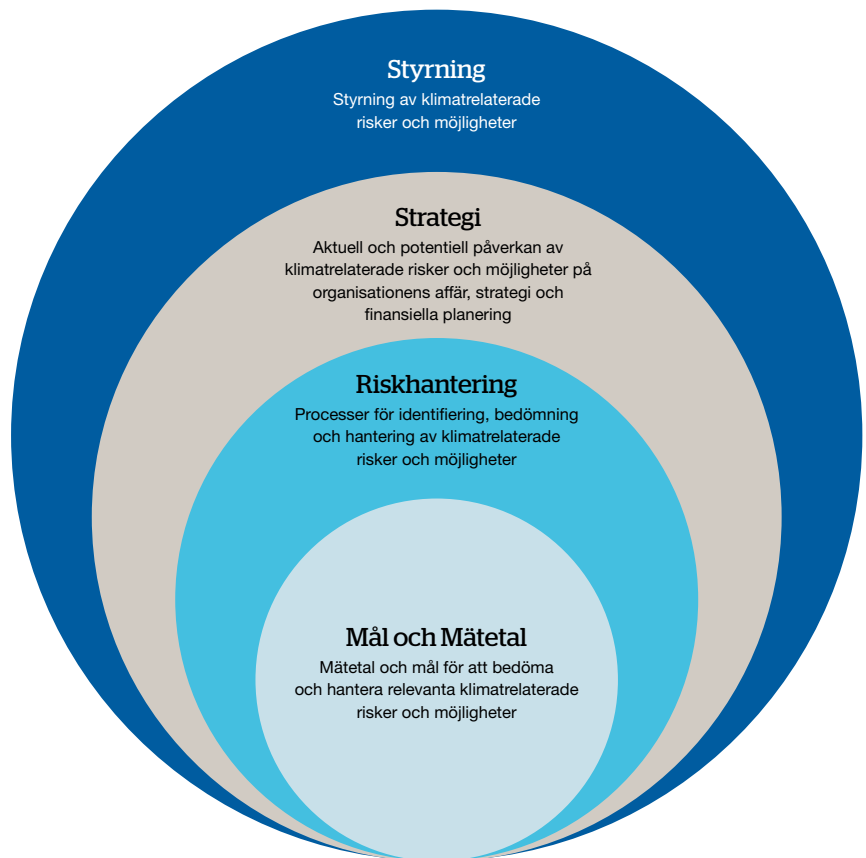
Styrning

Styrning av klimatrelaterade risker och möjligheter

Strategi

Aktuell och potentiell påverkan av klimatrelaterade risker och möjligheter på organisationens affär, strategi och finansiella planering

Riskhantering

Processer för identifiering, bedömning och hantering av klimatrelaterade risker och möjligheter

Mål och Mätetal

Mätetal och mål för att bedöma och hantera relevanta klimatrelaterade risker och möjligheter